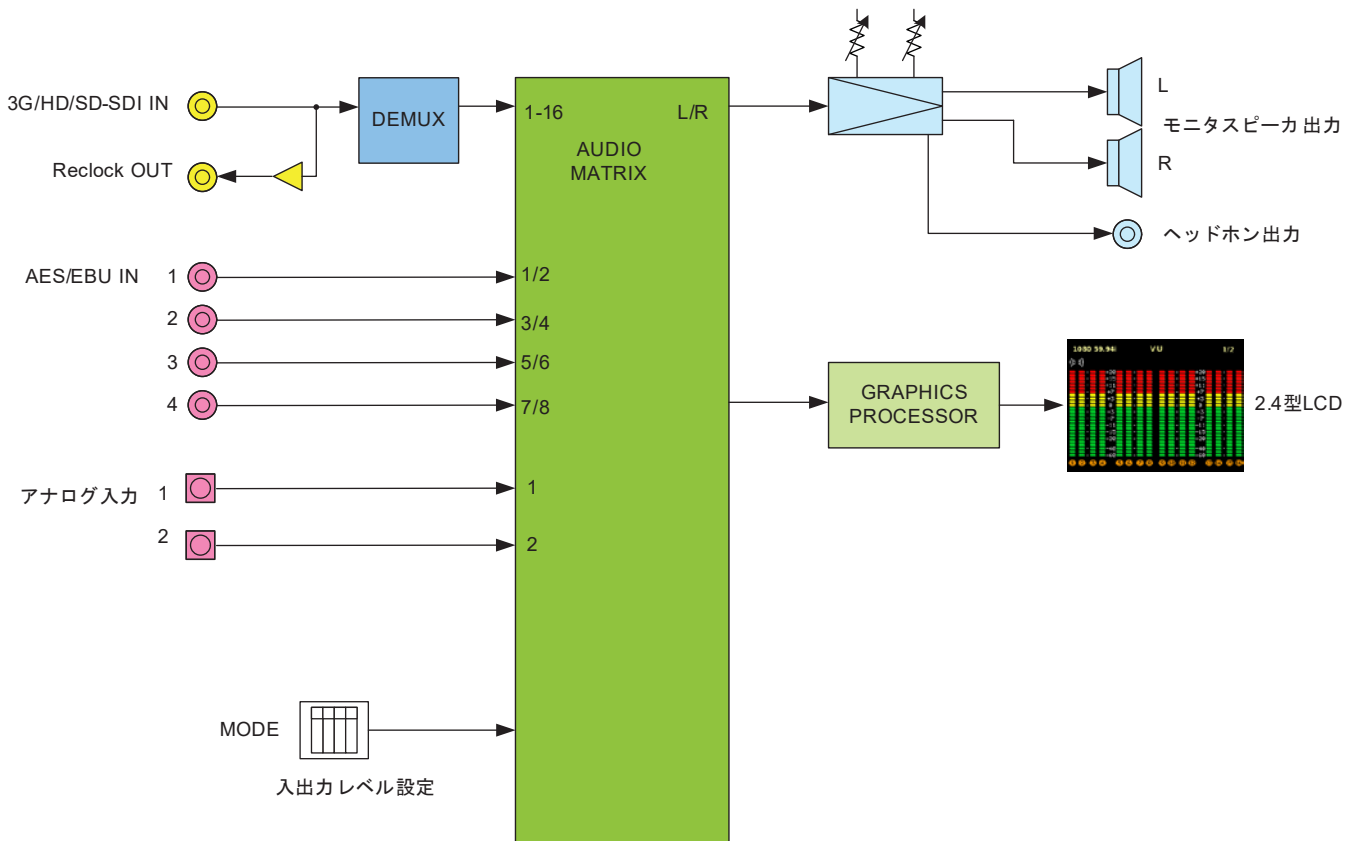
3G/HD/SD-SDI IN

Reclock OUT

DEMUX

1-16

L/R

AUDIO MATRIX

L

モニタスピーカ 出力

R

ヘッドホン出力

AES/EBU IN 1

2

3

4

1/2

3/4

5/6

7/8

GRAPHICS PROCESSOR

1080 59.94i VU 1/2

2.4型LCD

アナログ入力 1

2

1

2

MODE

入出力レベル設定